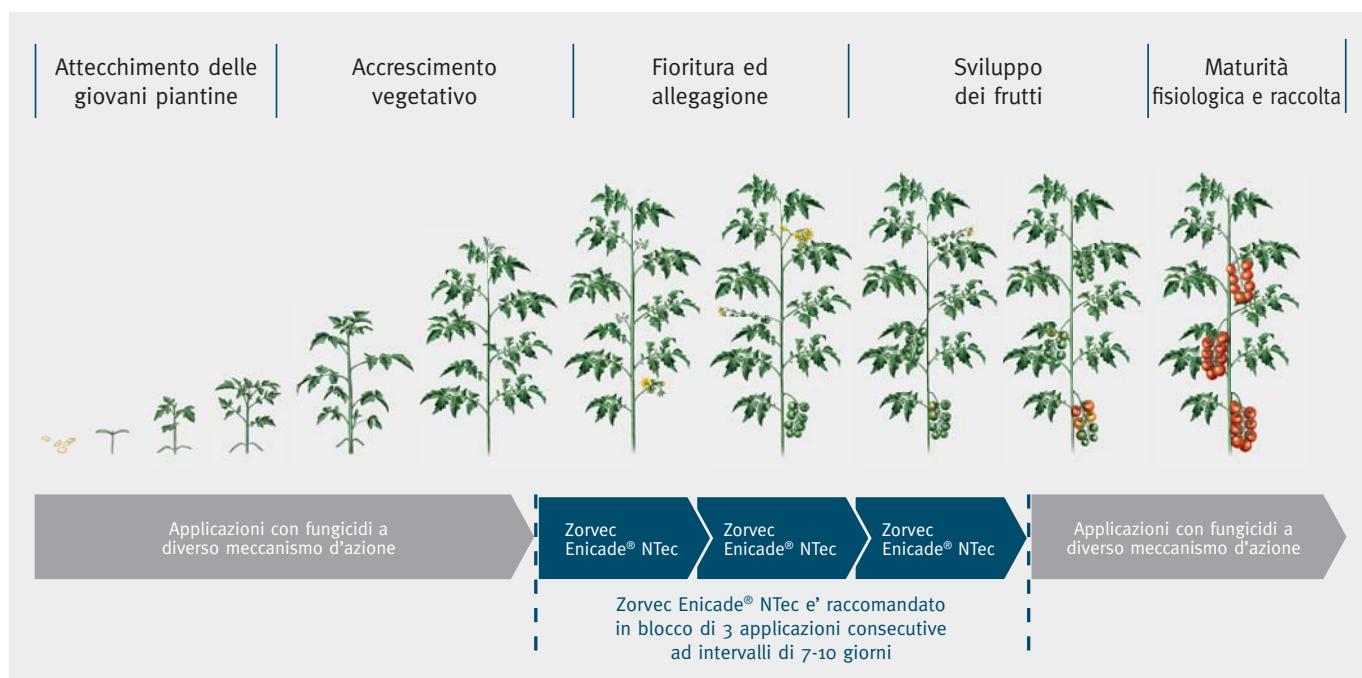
Attecchimento delle giovani piantine

Accrescimento vegetativo

Fioritura ed allegagione

Sviluppo dei frutti

Maturità fisiologica e raccolta

Applicazioni con fungicidi a diverso meccanismo d'azione

Zorvec Enicade® NTec

Zorvec Enicade® NTec

Zorvec Enicade® NTec

Applicazioni con fungicidi a diverso meccanismo d'azione

Zorvec Enicade® NTec e' raccomandato in blocco di 3 applicazioni consecutive ad intervalli di 7-10 giorni